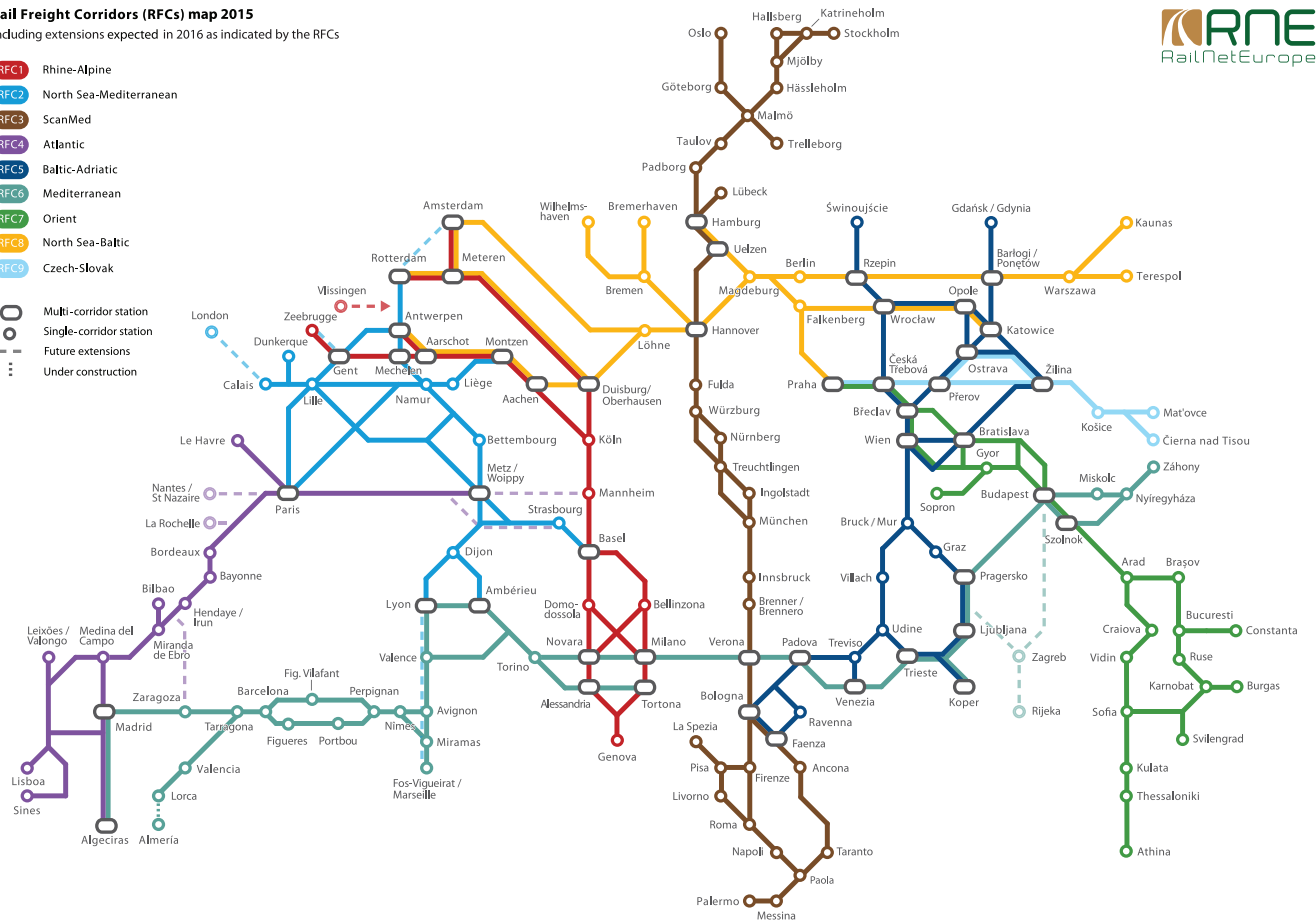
ail Freight Corridors (RFCs) map 2015
cluding extensions expected in 2016 as indicated by the RFCs

RFC1 Rhine-Alpine
RFC2 North Sea-Mediterranean
RFC3 ScanMed
RFC4 Atlantic
RFC5 Baltic-Adriatic
RFC6 Mediterranean
RFC7 Orient
RFC8 North Sea-Baltic
RFC9 Czech-Slovak

Multi-corridor station
Single-corridor station
Future extensions
Under construction

RNE
RailNetEurope

Hallsberg Katrineholm Stockholm Oslo Mjölby Hässleholm Göteborg Malmö Taulov Trelleborg Padborg Lübeck Hamburg Uelzen Wilhelms-haven Bremerhaven Bremen Amsterdam Rotterdam Meteren Vlissingen Antwerpen Zeebrugge London Dunkerque Calais Gent Mechelen Aarschot Montzen Lille Namur Liège Aachen Duisburg/ Oberhausen Löhne Hannover Magdeburg Berlin Rzepin Świnoujście Gdańsk / Gdynia Barłogi / Ponętów Kaunas Warszawa Terespol Falkenberg Wrocław Opole Katowice Ostrava Česká Třebová Praha Přerov Žilina Košice Mat'ovce Čierna nad Tisou Břeclav Bratislava Wien Gyor Sopron Budapest Miskolc Záhony Nyíregyháza Szolnok Fulda Würzburg Nürnberg Treuchtlingen Ingolstadt München Innsbruck Brenner / Brennero Köln Bettembourg Metz / Woippy Mannheim Le Havre Paris Nantes / St Nazaire La Rochelle Strasbourg Basel Dijon Ambérieu Lyon Domo-dossola Bellinzona Bordeaux Bayonne Bilbao Hendaye / Irun Miranda de Ebro Leixões / Valongo Medina del Campo Valence Torino Novara Milano Verona Padova Treviso Udine Venezia Trieste Koper Ljubljana Zagreb Rijeka Pragersko Graz Villach Bruck / Mur Arad Braşov Craiova Bucuresti Constanta Vidin Ruse Karnobat Burgas Sofia Svilengrad Kulata Thessaloniki Athina Zaragoza Madrid Barcelona Fig. Vilafant Perpignan Tarragona Figueres Portbou Nimes Avignon Miramas Fos-Vigueirat / Marseille Alessandria Tortona Genova Bologna Ravenna Faenza La Spezia Pisa Firenze Ancona Livorno Roma Napoli Taranto Paola Palermo Messina Valencia Lorca Almería Algeciras Lisboa Sines